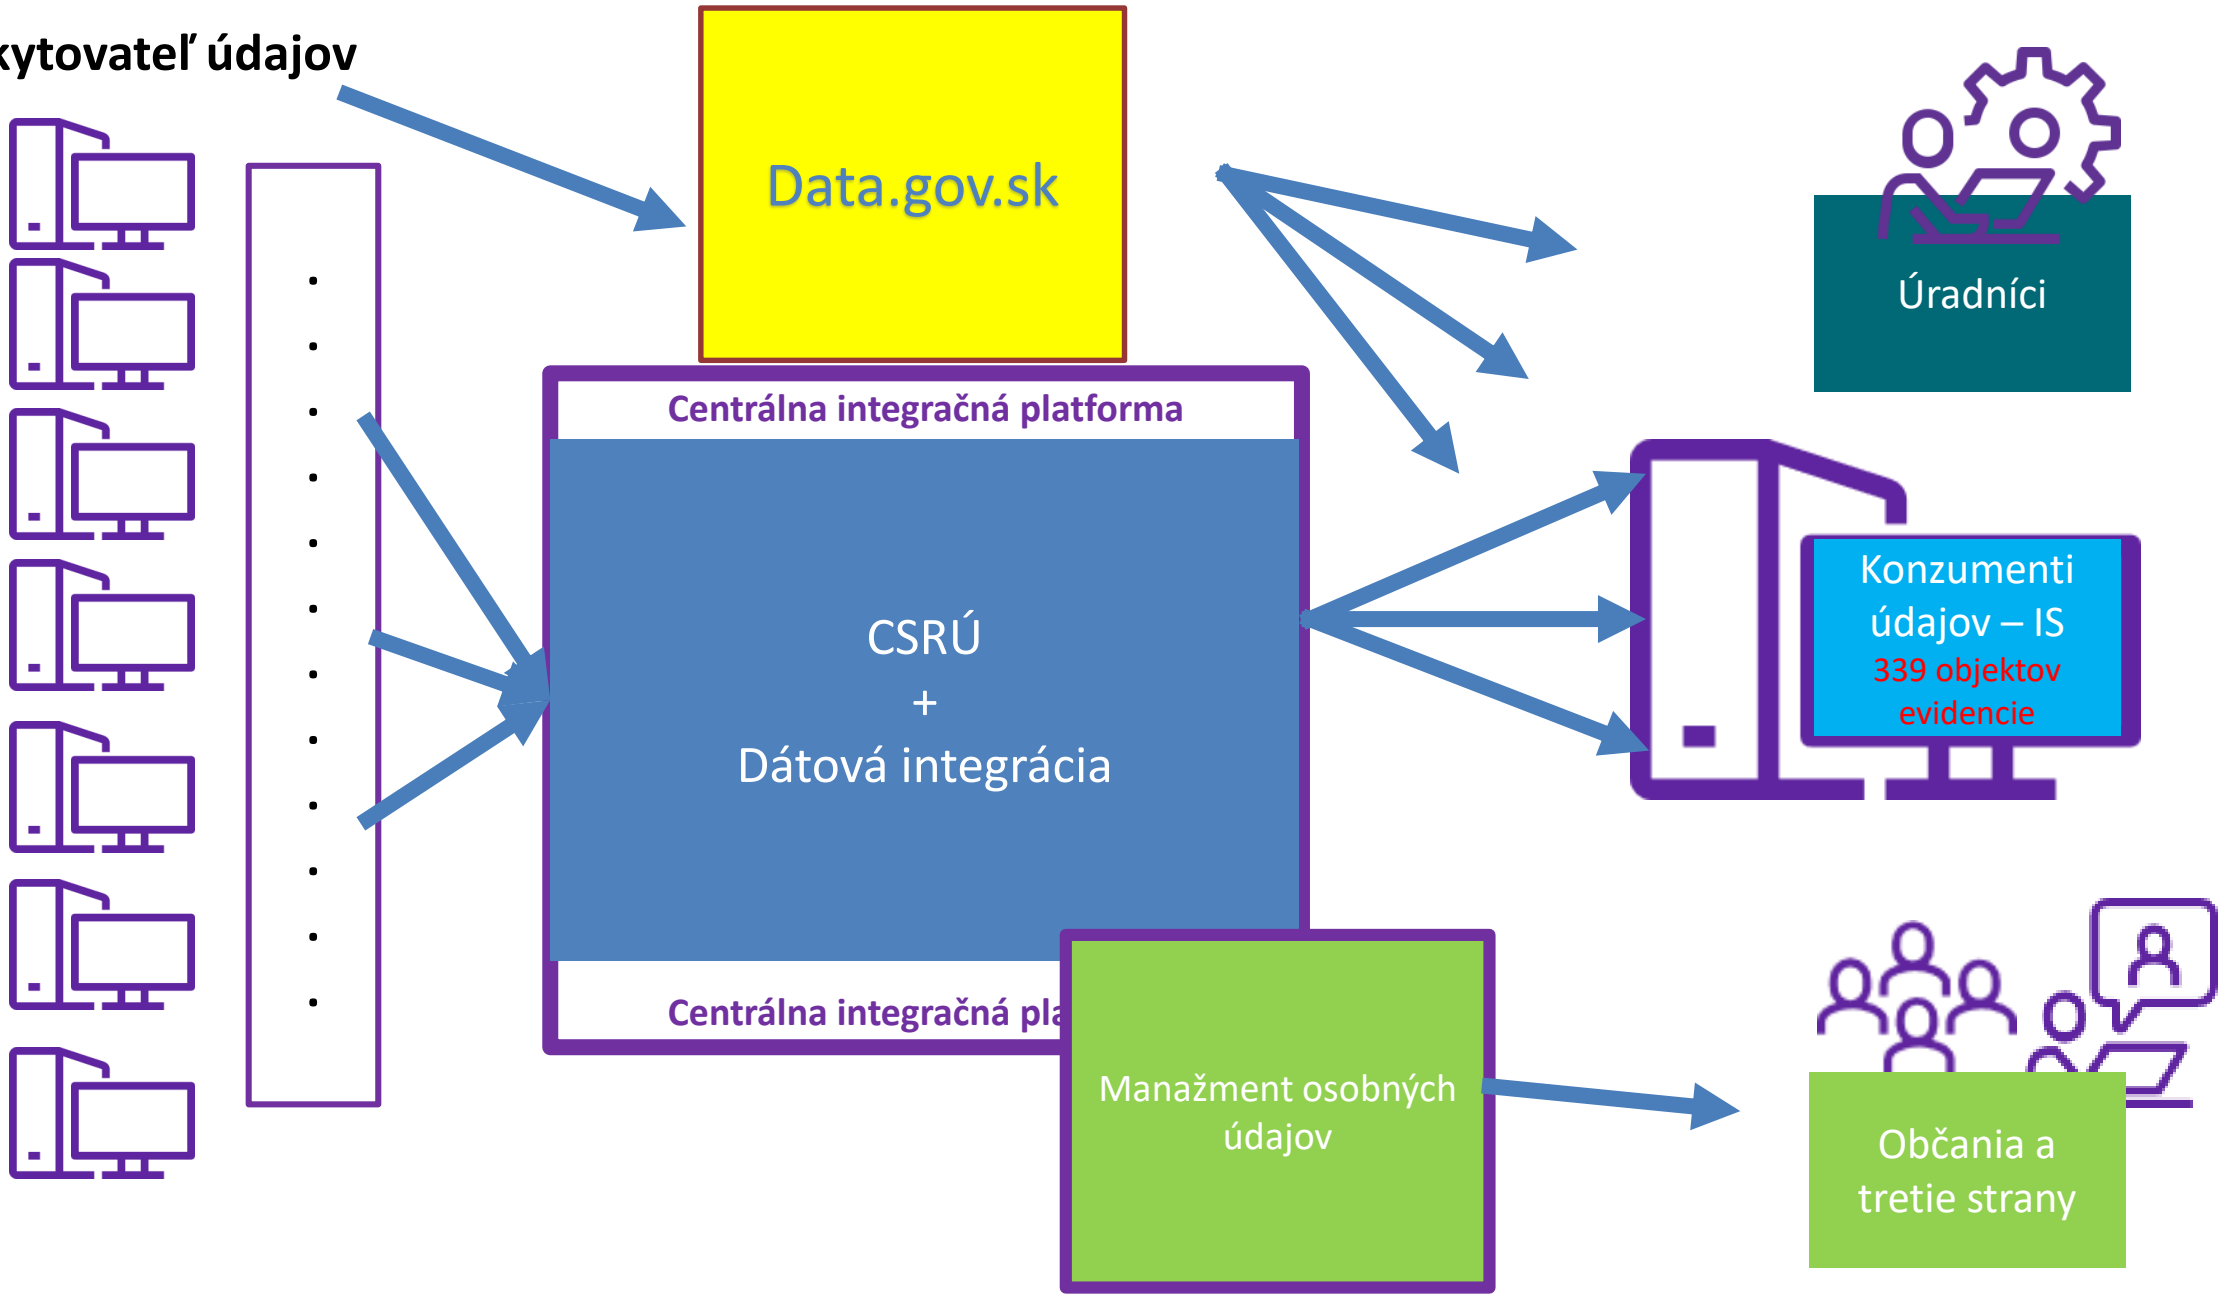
kytovateľ údajov

Data.gov.sk

Úradníci

Centrálna integračná platforma

CSRÚ
+
Dátová integrácia

Centrálna integračná pla

Konzumenti údajov – IS
339 objektov evidencie

Manažment osobných údajov

Občania a tretie strany